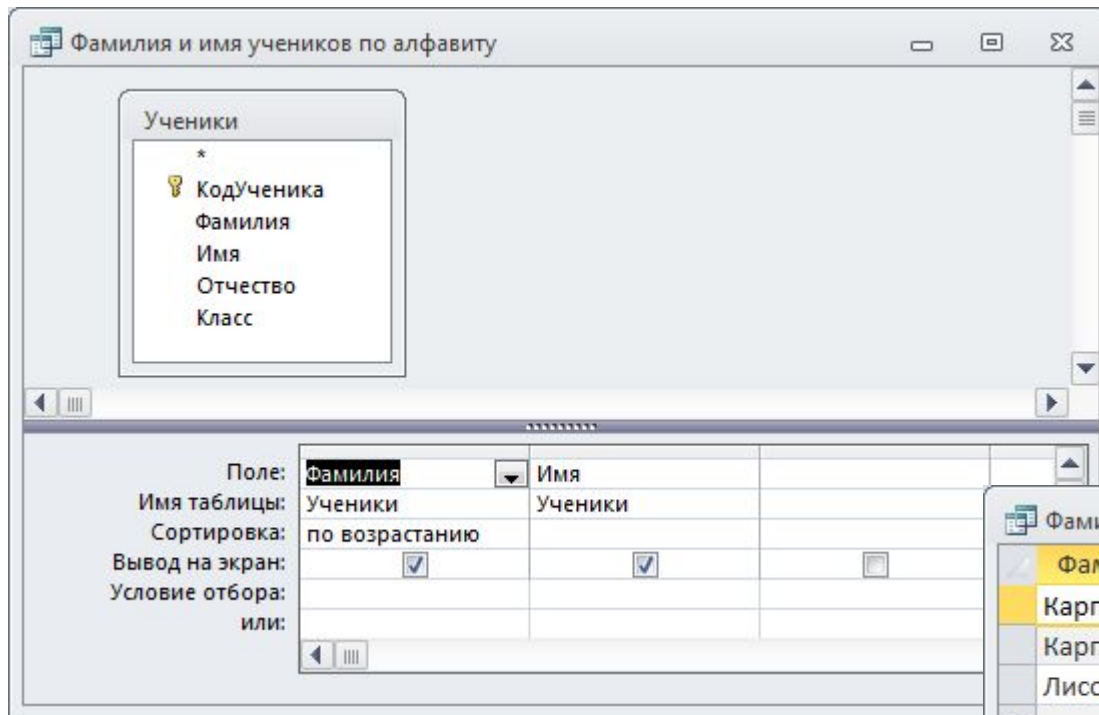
Фамилия и имя учеников по алфавиту

Ученики
*
КодУченика
Фамилия
Имя
Отчество
Класс

| | | | |
|---|---|---|---|
| Поле: | Фамилия | Имя | |
| Имя таблицы: | Ученики | Ученики | |
| Сортировка: | по возрастанию | | |
| Вывод на экран: | ☑ | ☑ | ☐ |
| Условие отбора: | | | |
| или: | | | |

Фами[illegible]
Фам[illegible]
Карп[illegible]
Карп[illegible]
Лисс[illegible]